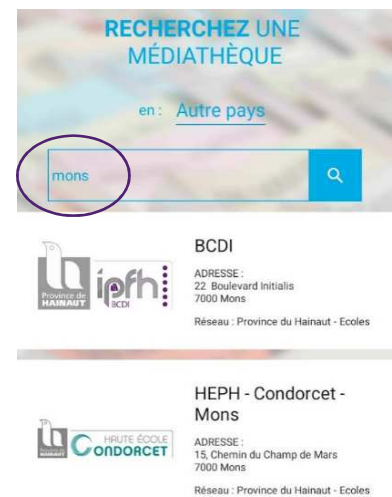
RECHERCHEZ UNE MÉDIATHÈQUE

en : Autre pays

mons

Province de HAINAUT ipfh BCDI

BCDI

ADRESSE :
22 Boulevard Initialis
7000 Mons

Réseau : Province du Hainaut - Ecoles

HAUTE ÉCOLE CONDORCET

HEPH - Condorcet - Mons

ADRESSE :
15, Chemin du Champ de Mars
7000 Mons

Réseau : Province du Hainaut - Ecoles